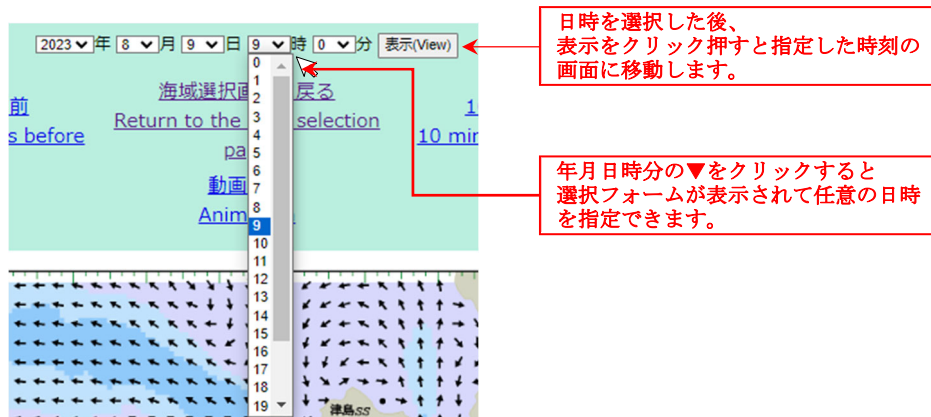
2023 年 8 月 9 日 9 時 0 分 表示(View)

0
1
2
3
4
5
6
7
8
9
10
11
12
13
14
15
16
17
18
19

前
s before

海域選択画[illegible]戻る
Return to the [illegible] selection pa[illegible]

動画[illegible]
Anim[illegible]

1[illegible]
10 mi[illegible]

津島SS

日時を選択した後、
表示をクリック押すと指定した時刻の画面に移動します。

年月日時分の▼をクリックすると
選択フォームが表示されて任意の日時を指定できます。